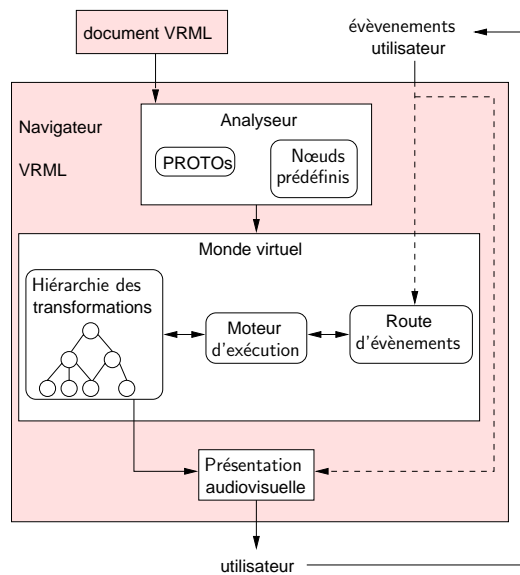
document VRML

évèvenements utilisateur

Navigateur

VRML

Analyseur

PROTOs

Nœuds prédéfinis

Monde virtuel

Hiérarchie des transformations

Moteur d'exécution

Route d'évènements

Présentation audiovisuelle

utilisateur